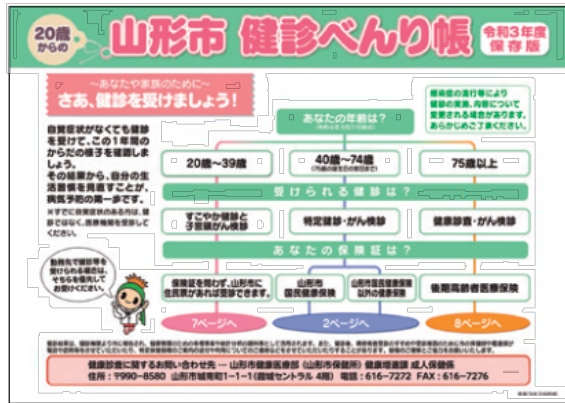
20歳からの

山形市 健診べんり帳

令和3年度保存版

〜あなたや家族のために〜

さあ、健診を受けましょう!

自覚症状がなくても健診を受けて、この1年間のからだの様子を確認しましょう。

その結果から、自分の生活習慣を見直すことが、病気予防の第一歩です。

※すでに治療中の方は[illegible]

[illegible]

新型コロナウイルス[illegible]

あなたの年齢は?

(令和4年3月31日時点)

20歳〜39歳

40歳〜74歳

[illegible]

75歳以上

受けられる健診は?

すこやか健診と子宮頸がん検診

特定健診・がん検診

健康診査・がん検診

あなたの保険証は?

勤務先で健診等を受けられる場合は、そちらを優先してお受けください。

保険証を問わず、山形市に住民票がある方が対象です。

山形市国民健康保険

山形市国民健康保険以外の医療保険

後期高齢者医療保険

7ページへ

2ページへ

8ページへ

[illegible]

健診事業に関するお問い合わせ先 — 山形市健康医療部(山形市保健所) 健康増進課 成人保健係

住所:〒990-8580 山形市城南町1-1-1(霞城セントラル 4階) 電話:616-7272 FAX:616-7276

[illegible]